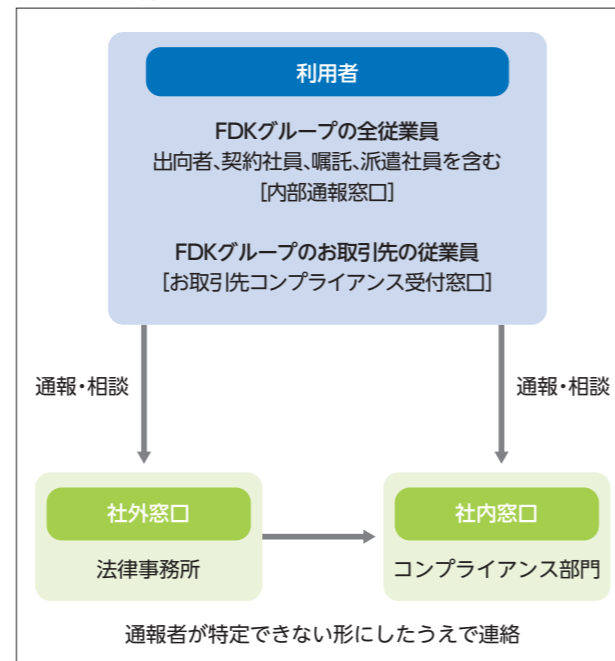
利用者

FDKグループの全従業員
出向者、契約社員、嘱託、派遣社員を含む
［内部通報窓口］

FDKグループのお取引先の従業員
［お取引先コンプライアンス受付窓口］

通報・相談

通報・相談

社外窓口
法律事務所

社内窓口
コンプライアンス部門

通報者が特定できない形にしたうえで連絡